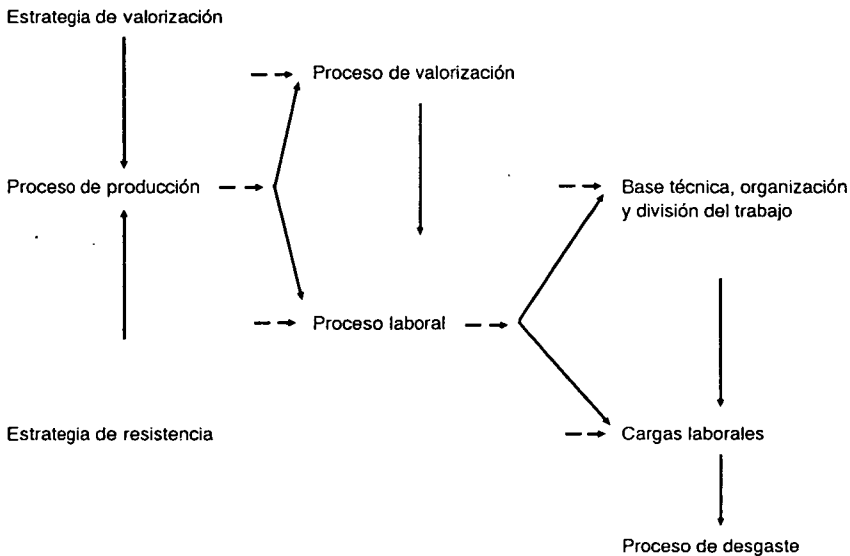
Estrategia de valorización

Proceso de valorización

Proceso de producción

Base técnica, organización y división del trabajo

Proceso laboral

Estrategia de resistencia

Cargas laborales

Proceso de desgaste